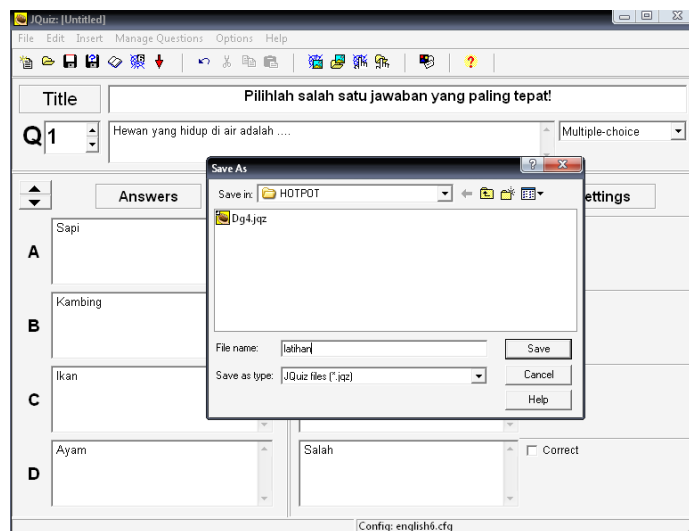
JQuiz: [Untitled]

File Edit Insert Manage Questions Options Help

Title

Pilihlah salah satu jawaban yang paling tepat!

Q 1

Hewan yang hidup di air adalah ....

Multiple-choice

Answers

ettings

A

Sapi

B

Kambing

C

Ikan

D

Ayam

Salah

Correct

Save As

Save in: HOTPOT

Dg4.jqz

File name: latihan

Save

Save as type: JQuiz files (*.jqz)

Cancel

Help

Config: english6.cfg